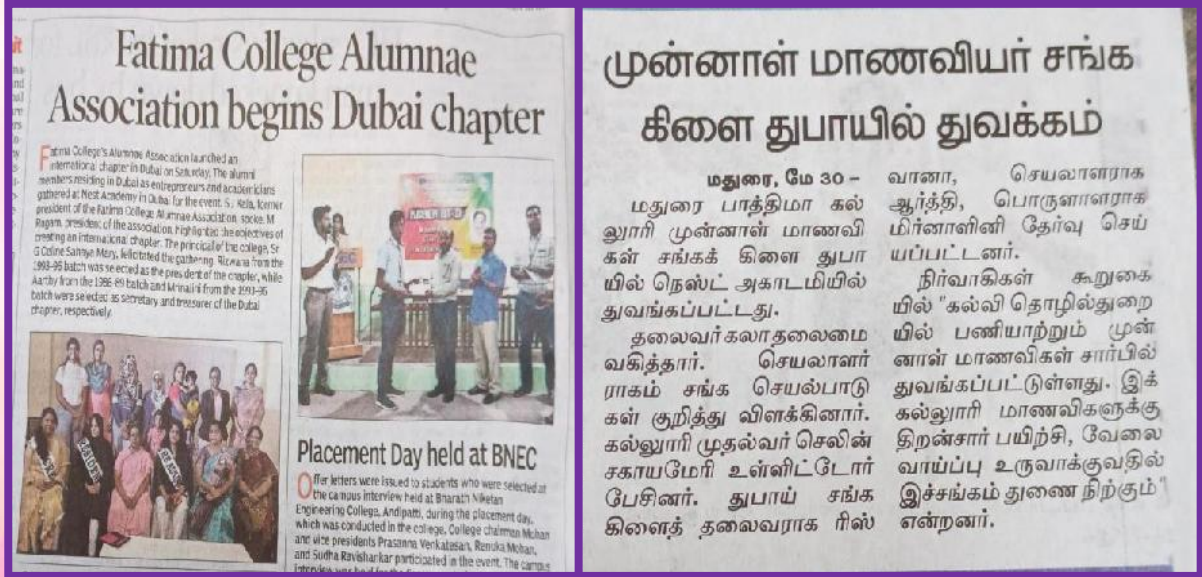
Fatima College Alumnae Association begins Dubai chapter

Fatima College's Alumnae Association launched an international chapter in Dubai on Saturday. The alumni members residing in Dubai as entrepreneurs and academicians gathered at Nest Academy in Dubai for the event. S. Kala, former president of the Fatima College Alumnae Association, spoke. M Ragam, president of the association, highlighted the objectives of creating an international chapter. The principal of the college, Sr G Celine Sahaya Mary, felicitated the gathering. Rizwana from the 1993-95 batch was selected as the president of the chapter, while Aarthy from the 1986-89 batch and Mrinalini from the 1993-96 batch were selected as secretary and treasurer of the Dubai chapter, respectively.

Placement Day held at BNEC

Offer letters were issued to students who were selected at the campus interview held at Bharath Niketan Engineering College, Andipatti, during the placement day, which was conducted in the college. College chairman Mohan and vice presidents Prasanna Venkatesan, Renuka Mohan, and Sudha Ravishankar participated in the event. The campus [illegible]

முன்னாள் மாணவியர் சங்க கிளை துபாயில் துவக்கம்

மதுரை, மே 30 – மதுரை பாத்திமா கல்லூரி முன்னாள் மாணவிகள் சங்கக் கிளை துபாயில் நெஸ்ட் அகாடமியில் துவங்கப்பட்டது.

தலைவர் கலா தலைமை வகித்தார். செயலாளர் ராகம் சங்க செயல்பாடுகள் குறித்து விளக்கினார். கல்லூரி முதல்வர் செலின் சகாயமேரி உள்விட்டோர் பேசினர். துபாய் சங்க கிளைத் தலைவராக ரிஸ்வானா, செயலாளராக ஆர்த்தி, பொருளாளராக மிர்னாளினி தேர்வு செய்யப்பட்டனர்.

நிர்வாகிகள் கூறுகையில் "கல்வி தொழில்துறையில் பணியாற்றும் முன்னாள் மாணவிகள் சார்பில் துவங்கப்பட்டுள்ளது. இக்கல்லூரி மாணவிகளுக்கு திறன்சார் பயிற்சி, வேலை வாய்ப்பு உருவாக்குவதில் இச்சங்கம் துணை நிற்கும்" என்றனர்.